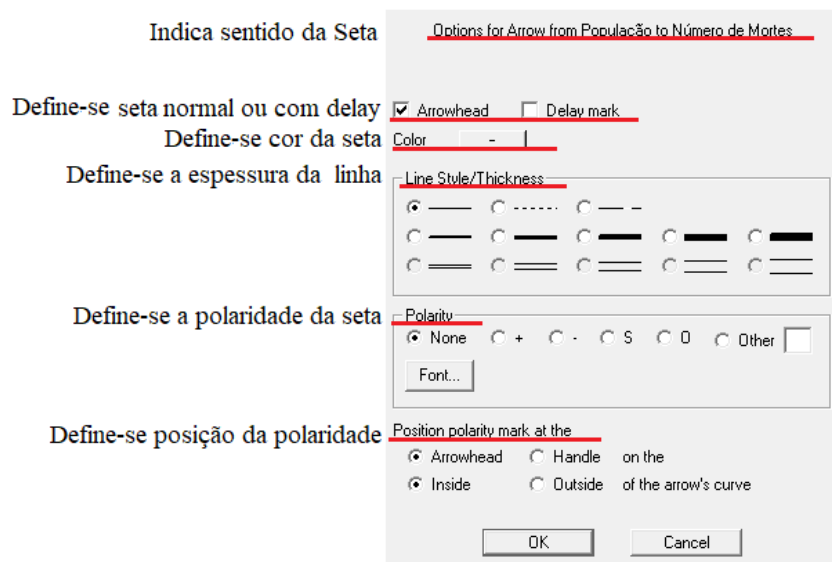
Indica sentido da Seta

Options for Arrow from População to Número de Mortes

Define-se seta normal ou com delay

Arrowhead

Delay mark

Define-se cor da seta

Color

Define-se a espessura da linha

Line Style/Thickness

Define-se a polaridade da seta

Polarity

None

+

-

S

O

Other

Font...

Define-se posição da polaridade

Position polarity mark at the

Arrowhead

Handle

on the

Inside

Outside

of the arrow's curve

OK

Cancel